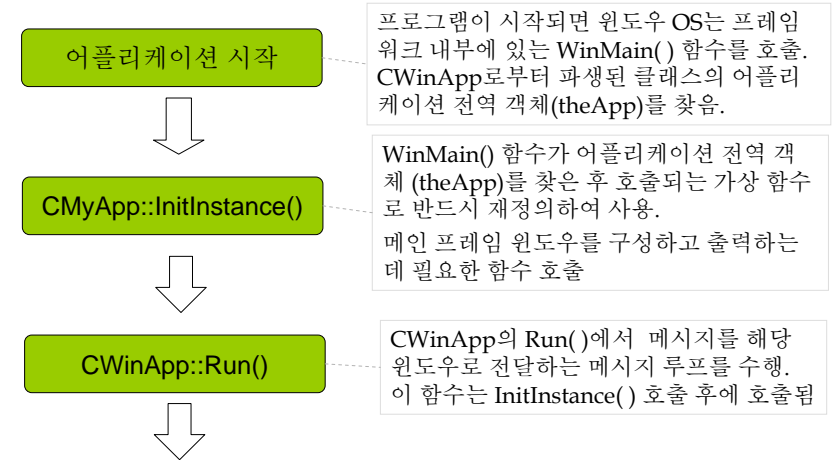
어플리케이션 시작

프로그램이 시작되면 윈도우 OS는 프레임 워크 내부에 있는 WinMain( ) 함수를 호출. CWinApp로부터 파생된 클래스의 어플리케이션 전역 객체(theApp)를 찾음.

CMyApp::InitInstance()

WinMain() 함수가 어플리케이션 전역 객체 (theApp)를 찾은 후 호출되는 가상 함수로 반드시 재정의하여 사용.

메인 프레임 윈도우를 구성하고 출력하는데 필요한 함수 호출

CWinApp::Run()

CWinApp의 Run( )에서 메시지를 해당 윈도우로 전달하는 메시지 루프를 수행. 이 함수는 InitInstance( ) 호출 후에 호출됨